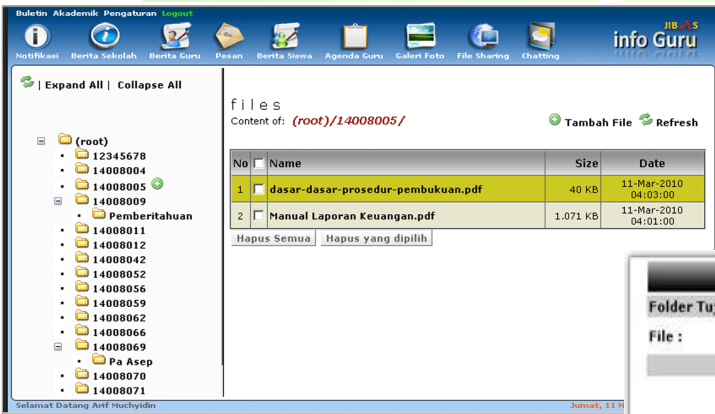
Buletin Akademik Pengaturan Logout

Notifikasi Berita Sekolah Berita Guru Pesan Berita Siswa Agenda Guru Galeri Foto File Sharing Chatting

JIBAS info Guru

| Expand All | Collapse All

(root)
12345678
14008004
14008005
14008009
Pemberitahuan
14008011
14008012
14008042
14008052
14008056
14008059
14008062
14008066
14008069
Pa Asep
14008070
14008071

files
Content of: (root)/14008005/

Tambah File Refresh

| No | | Name | Size | Date |
|---|---|---|---|---|
| 1 | | dasar-dasar-prosedur-pembukuan.pdf | 40 KB | 11-Mar-2010 04:03:00 |
| 2 | | Manual Laporan Keuangan.pdf | 1.071 KB | 11-Mar-2010 04:01:00 |

Hapus Semua Hapus yang dipilih

Folder Tu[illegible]

File :

Selamat Datang Arif Muchyidin

Jumat, 11 M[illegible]